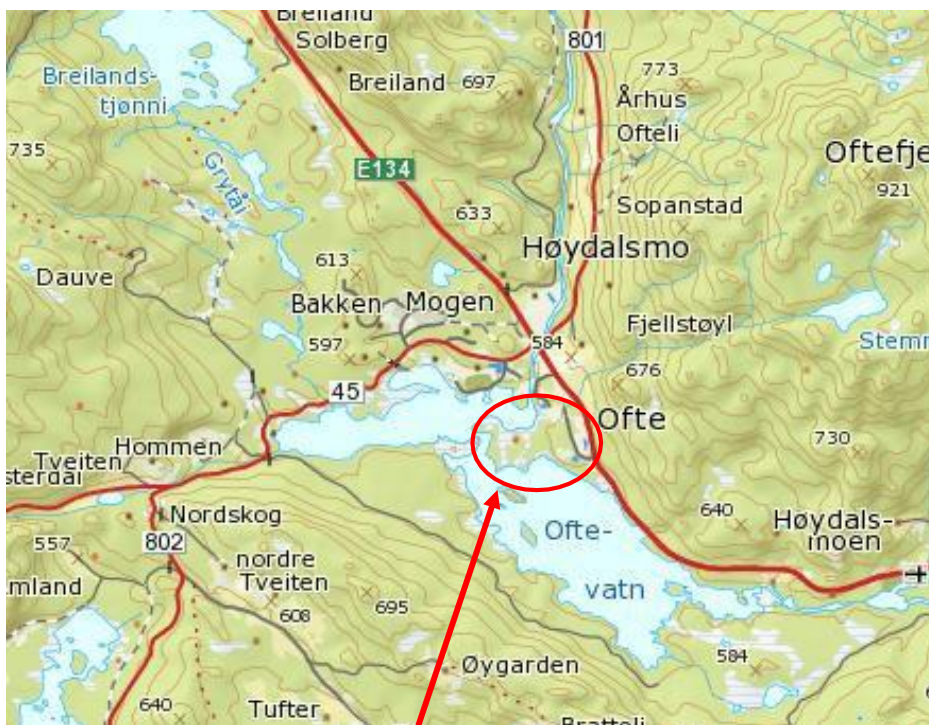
Breiland
Solberg
801
Breiland 697
773
Århus
Breilands-
tjønni
Ofteli
735
Grytåi
E134
Oftefje
921
633
Sopanstad
Høydalsmo
Dauve
613
Bakken Mogen
Fjellstøyl
597
584
Stemm
676
45
Ofte
730
Hommen
Tveiten
sterdal
Nordskog
640
Høydals-
moen
557
802
Ofte-
nordre
Tveiten
mland
vatn
695
608
Øygarden
584
640
Tufter
Bratteli